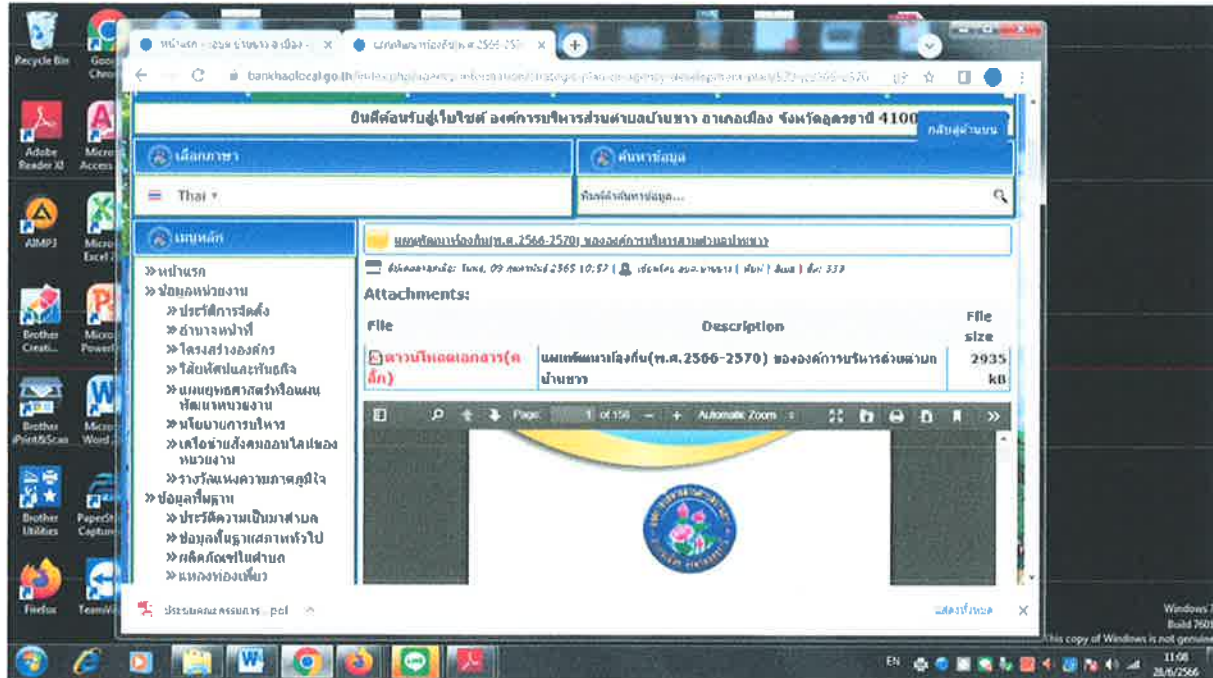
Recycle Bin
Google Chrome
Adobe Reader XI
Microsoft Access
AIMP3
Microsoft Excel
Brother Creative
Microsoft PowerPoint
Brother iPrint&Scan
Microsoft Word
Brother Utilities
PaperStream Capture
Firefox
TeamViewer

หน้าแรก - องค์การบริหารส่วนตำบลบ้านขาว อ.เมือง - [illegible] ×
แผนพัฒนาท้องถิ่น พ.ศ.2566-2570 ×
bankhaolocal.go.th/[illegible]

ยินดีต้อนรับสู่เว็บไซต์ องค์การบริหารส่วนตำบลบ้านขาว อำเภอเมือง จังหวัดอุดรธานี 4100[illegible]
กลับสู่ด้านบน
เลือกภาษา
ค้นหาข้อมูล
Thai
พิมพ์คำค้นหาข้อมูล...
เมนูหลัก
แผนพัฒนาท้องถิ่น(พ.ศ.2566-2570) ขององค์การบริหารส่วนตำบลบ้านขาว
ข้อมูลล่าสุดเมื่อ: วันพ. 09 พฤศจิกายน 2565 10:52 | เขียนโดย อบต.บ้านขาว | พิมพ์ | อีเมล | ฮิต: 339
» หน้าแรก
» ข้อมูลหน่วยงาน
» ประวัติการจัดตั้ง
» อำนาจหน้าที่
» โครงสร้างองค์กร
» วิสัยทัศน์และพันธกิจ
» แผนยุทธศาสตร์หรือแผนพัฒนาหน่วยงาน
» นโยบายการบริหาร
» เครือข่ายสังคมออนไลน์ของหน่วยงาน
» รางวัลแห่งความภาคภูมิใจ
» ข้อมูลพื้นฐาน
» ประวัติความเป็นมาตำบล
» ข้อมูลพื้นฐานสภาพทั่วไป
» ผลิตภัณฑ์ในตำบล
» แหล่งท่องเที่ยว
Attachments:
| File | Description | File size |
|---|---|---|
| ดาวน์โหลดเอกสาร(คลิ๊ก) | แผนพัฒนาท้องถิ่น(พ.ศ.2566-2570) ขององค์การบริหารส่วนตำบลบ้านขาว | 2935 kB |
Page: 1 of 156 Automatic Zoom
ประชุมคณะกรรมการ...pdf
แสดงทั้งหมด
Windows 7
Build 7601
This copy of Windows is not genuine
EN
11:08
28/6/2566